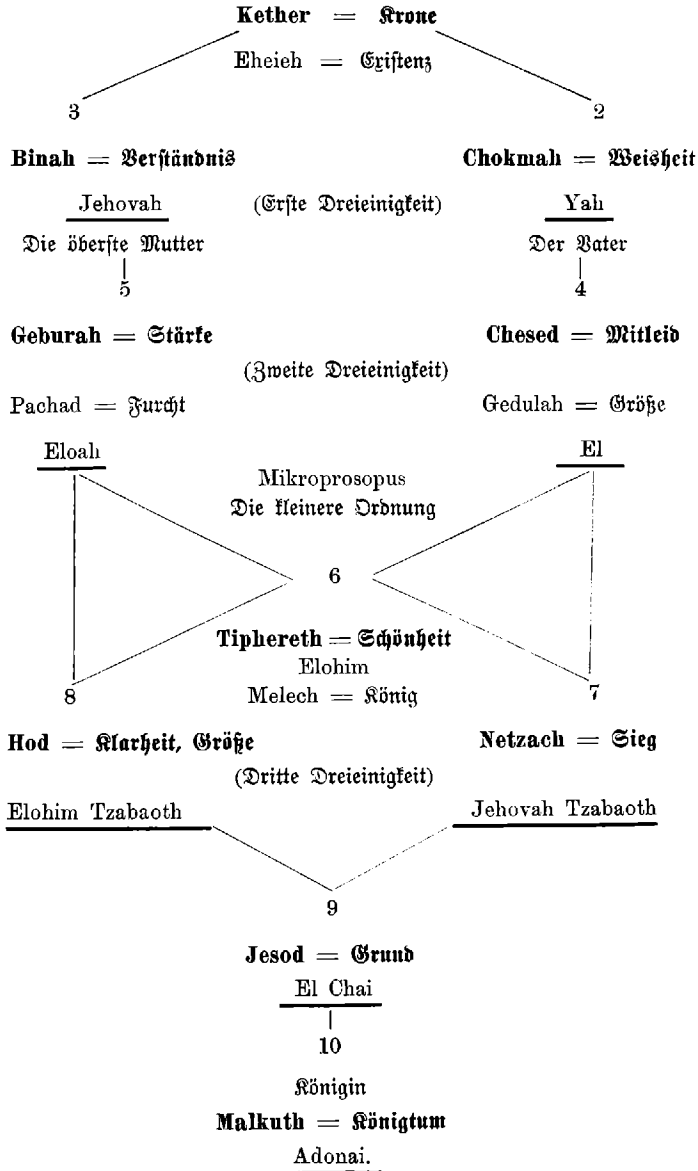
**Kether** = **Krone**

Eheieh = Existenz

3

2

**Binah** = **Verständnis**

**Chokmah** = **Weisheit**

Jehovah

(Erste Dreieinigkeit)

Yah

Die öberste Mutter

Der Vater

5

4

**Geburah** = **Stärke**

**Chesed** = **Mitleid**

(Zweite Dreieinigkeit)

Pachad = Furcht

Gedulah = Größe

Eloah

El

Mikroprosopus

Die kleinere Ordnung

6

**Tiphereth** = **Schönheit**

Elohim

Melech = König

8

7

**Hod** = **Klarheit, Größe**

**Netzach** = **Sieg**

(Dritte Dreieinigkeit)

Elohim Tzabaoth

Jehovah Tzabaoth

9

**Jesod** = **Grund**

El Chai

10

Königin

**Malkuth** = **Königtum**

Adonai.